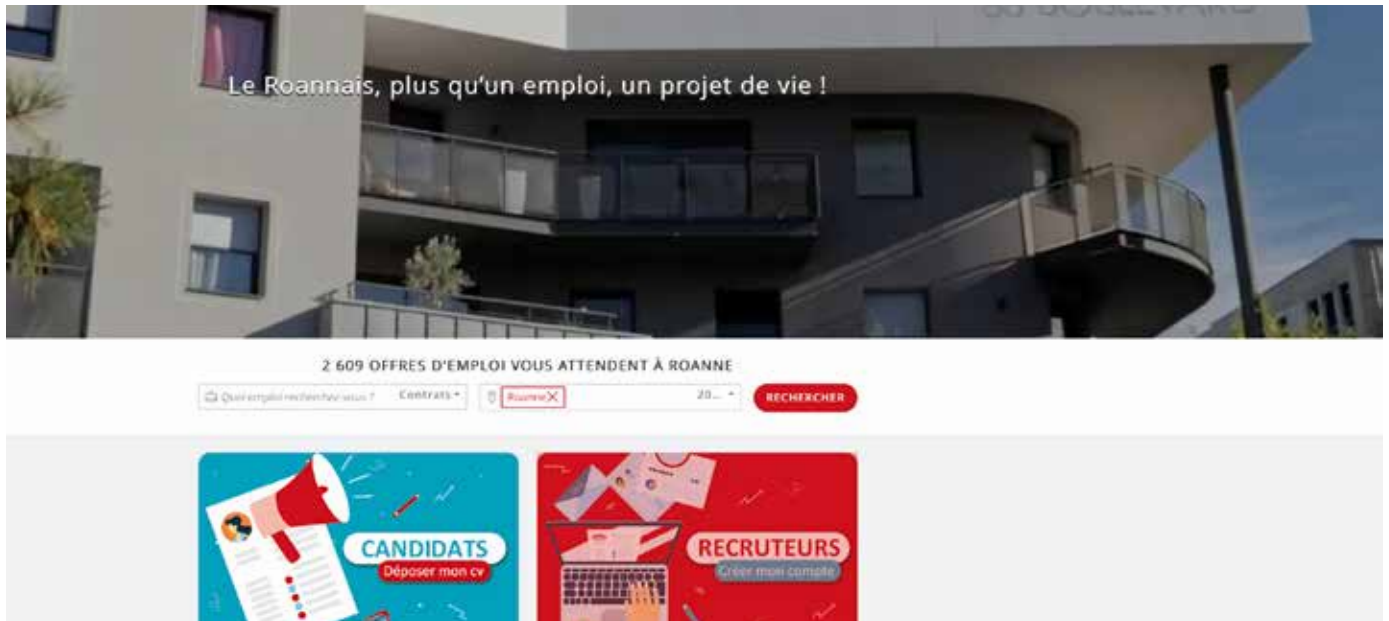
Le Roannais, plus qu'un emploi, un projet de vie !

2 609 OFFRES D'EMPLOI VOUS ATTENDENT À ROANNE

Quel emploi recherchez-vous ? Contrats
Roanne
20...
RECHERCHER

CANDIDATS
Déposer mon cv

RECRUTEURS
Créer mon compte